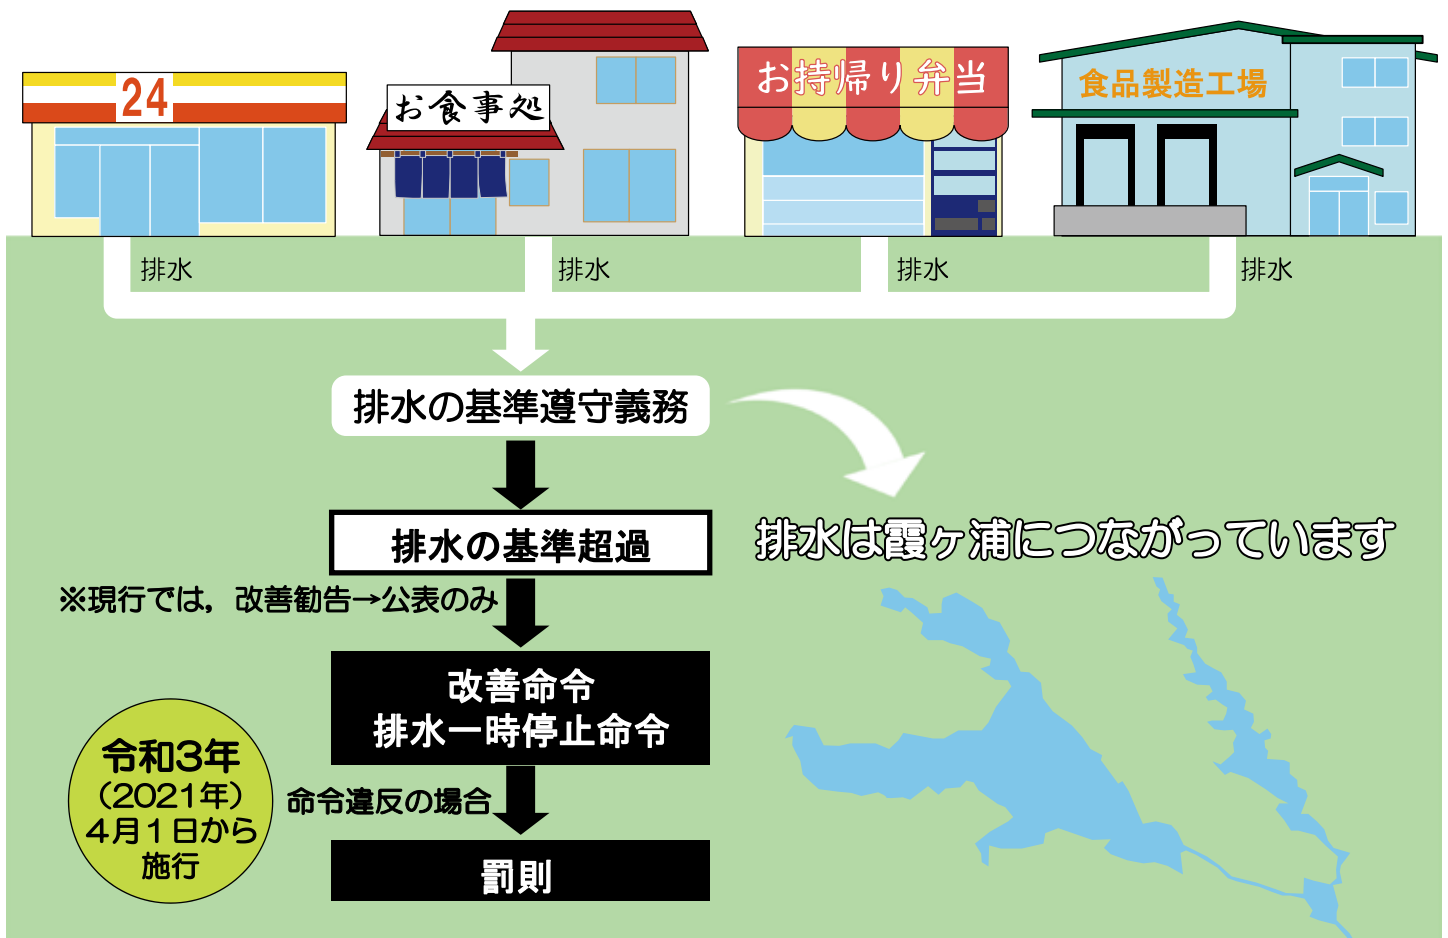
24

お食事処

お持帰り弁当

食品製造工場

排水

排水

排水

排水

排水の基準遵守義務

排水の基準超過

※現行では，改善勧告→公表のみ

改善命令
排水一時停止命令

命令違反の場合

罰則

排水は霞ヶ浦につながっています

令和3年
（2021年）
4月1日から
施行